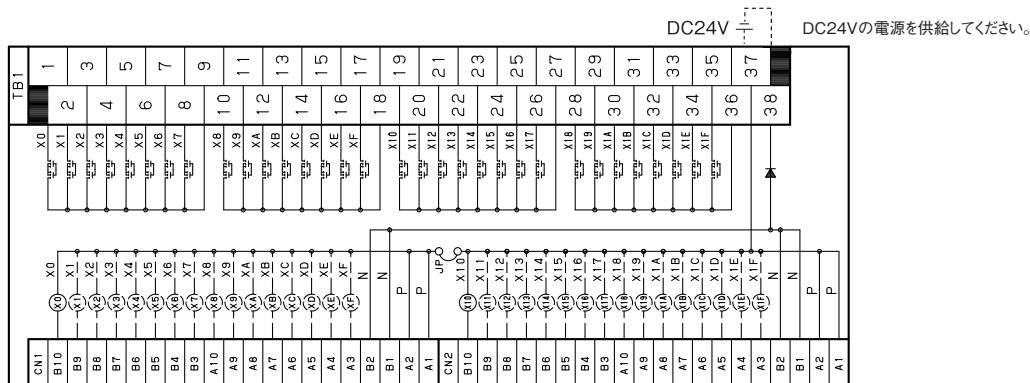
DC24V

DC24Vの電源を供給してください。

TB1

1 3 5 7 9 11 13 15 17 19 21 23 25 27 29 31 33 35 37

2 4 6 8 10 12 14 16 18 20 22 24 26 28 30 32 34 36 38

X0 X1 X2 X3 X4 X5 X6 X7 X8 X9 XA XB XC XD XE XF X10 X11 X12 X13 X14 X15 X16 X17 X18 X19 X1A X1B X1C X1D X1E X1F

X0 X1 X2 X3 X4 X5 X6 X7 X8 X9 XA XB XC XD XE XF N P P JP X10 X11 X12 X13 X14 X15 X16 X17 X18 X19 X1A X1B X1C X1D X1E X1F N N P P

X0 X1 X2 X3 X4 X5 X6 X7 X8 X9 XA XB XC XD XE XF X10 X11 X12 X13 X14 X15 X16 X17 X18 X19 X1A X1B X1C X1D X1E X1F

CN1 B10 B9 B8 B7 B6 B5 B4 B3 A10 A9 A8 A7 A6 A5 A4 A3 B2 B1 A2 A1 CN2 B10 B9 B8 B7 B6 B5 B4 B3 A10 A9 A8 A7 A6 A5 A4 A3 B2 B1 A2 A1